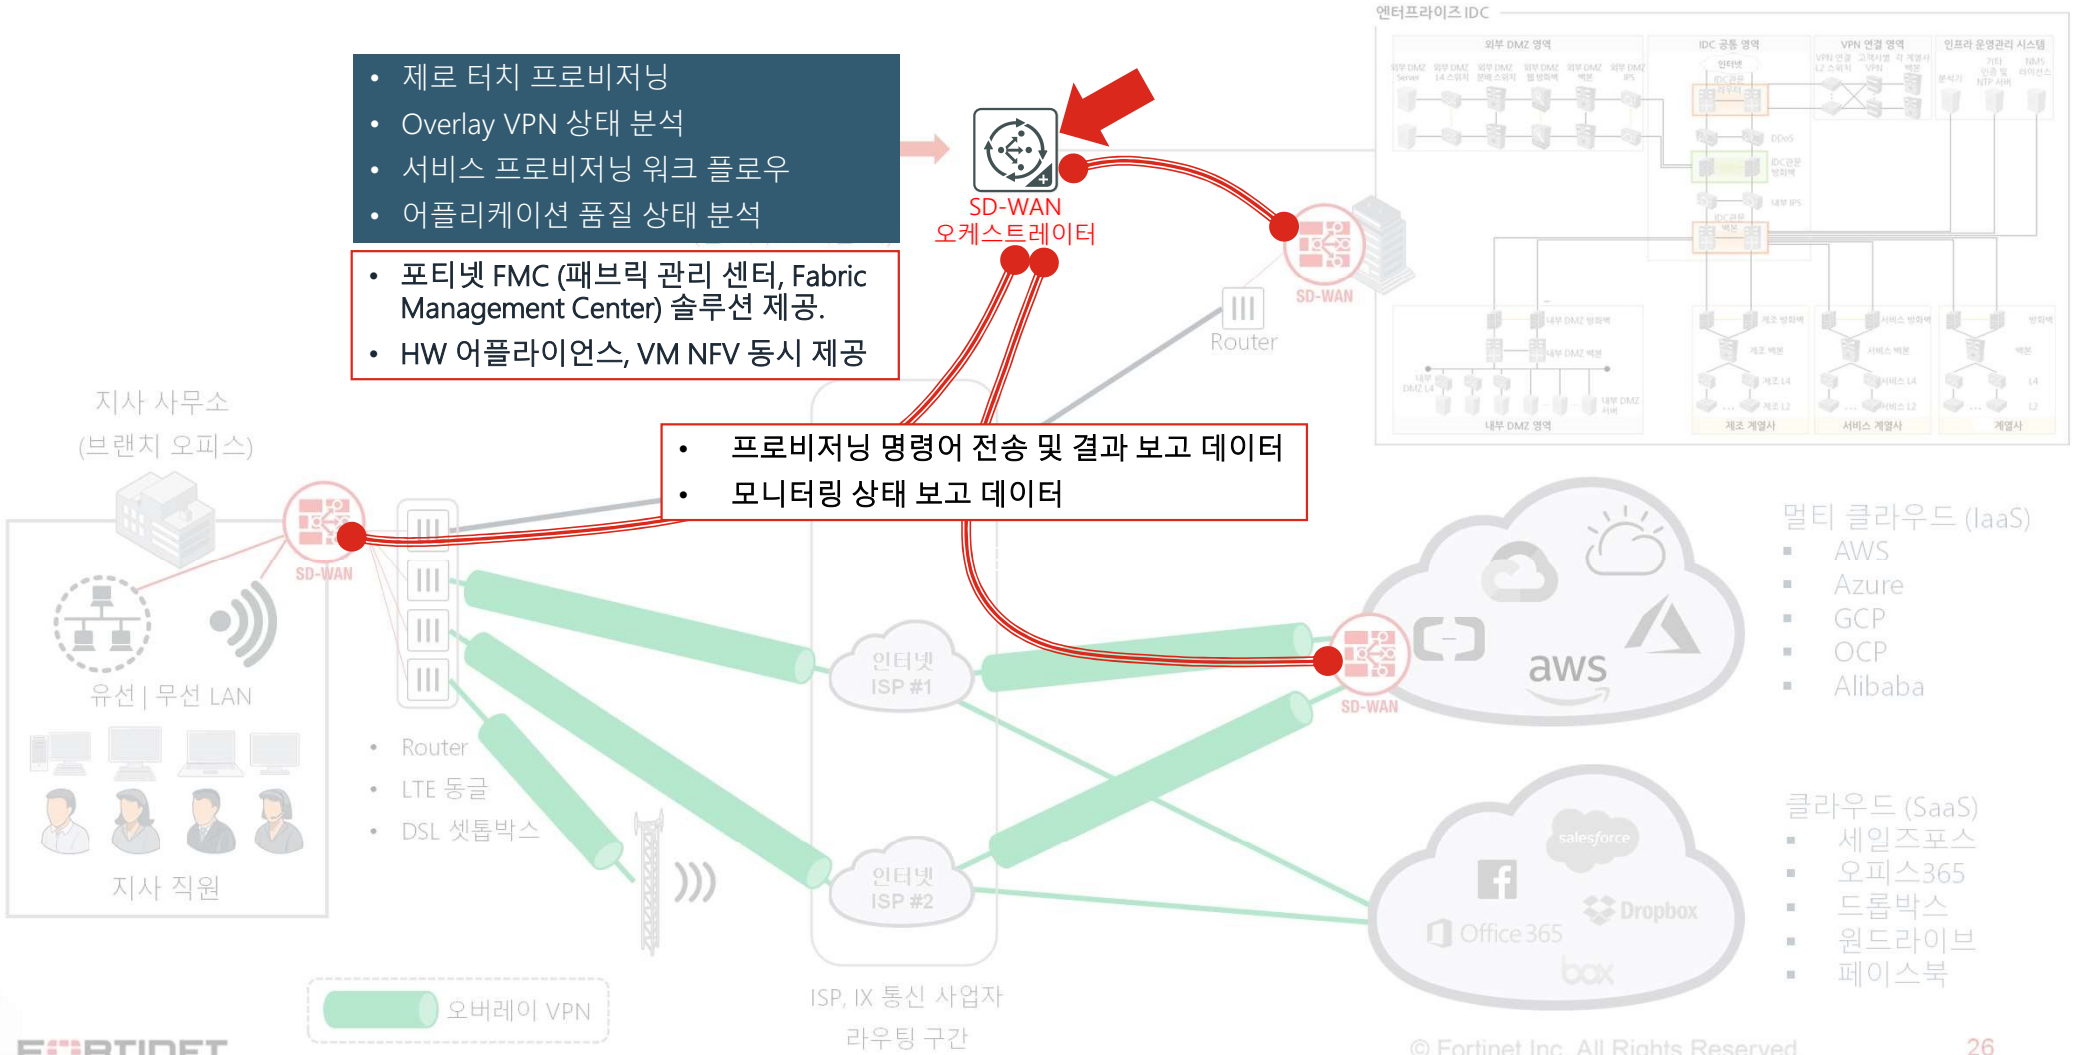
• 제로 터치 프로비저닝
• Overlay VPN 상태 분석
• 서비스 프로비저닝 워크 플로우
• 어플리케이션 품질 상태 분석

• 포티넷 FMC (패브릭 관리 센터, Fabric Management Center) 솔루션 제공.
• HW 어플라이언스, VM NFV 동시 제공

SD-WAN
오케스트레이터

엔터프라이즈 IDC

외부 DMZ 영역
IDC 공통 영역
VPN 연결 영역
인프라 운영관리 시스템
내부 DMZ 영역
제조 계열사
서비스 계열사
계열사

SD-WAN

Router

지사 사무소
(브랜치 오피스)

SD-WAN

유선 | 무선 LAN

지사 직원

• Router
• LTE 동글
• DSL 셋톱박스

• 프로비저닝 명령어 전송 및 결과 보고 데이터
• 모니터링 상태 보고 데이터

인터넷
ISP #1

인터넷
ISP #2

ISP, IX 통신 사업자
라우팅 구간

오버레이 VPN

aws

SD-WAN

멀티 클라우드 (IaaS)
▪ AWS
▪ Azure
▪ GCP
▪ OCP
▪ Alibaba

salesforce
Dropbox
Office 365
box

클라우드 (SaaS)
▪ 세일즈포스
▪ 오피스365
▪ 드롭박스
▪ 원드라이브
▪ 페이스북

FORTINET

© Fortinet Inc. All Rights Reserved.
26